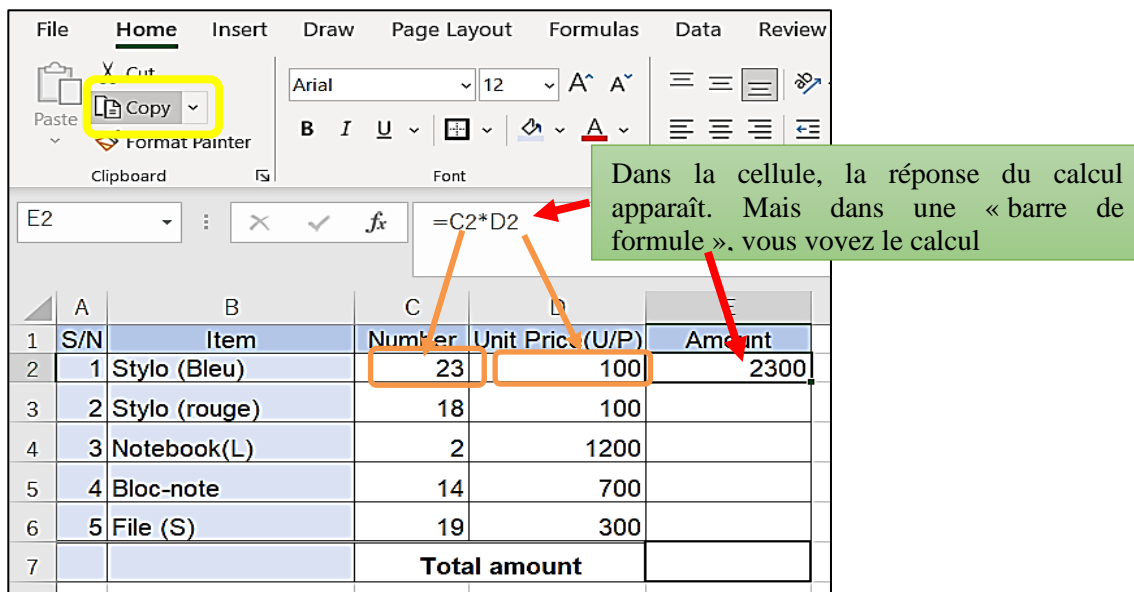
File Home Insert Draw Page Layout Formulas Data Review

Paste
Cut
Copy
Format Painter
Clipboard

Arial 12
B I U
Font

Dans la cellule, la réponse du calcul apparaît. Mais dans une « barre de formule », vous voyez le calcul

E2
$f_x$ =C2*D2

| | A | B | C | D | E |
|---|---|---|---|---|---|
| 1 | S/N | Item | Number | Unit Price(U/P) | Amount |
| 2 | 1 | Stylo (Bleu) | 23 | 100 | 2300 |
| 3 | 2 | Stylo (rouge) | 18 | 100 | |
| 4 | 3 | Notebook(L) | 2 | 1200 | |
| 5 | 4 | Bloc-note | 14 | 700 | |
| 6 | 5 | File (S) | 19 | 300 | |
| 7 | | | Total amount | | |